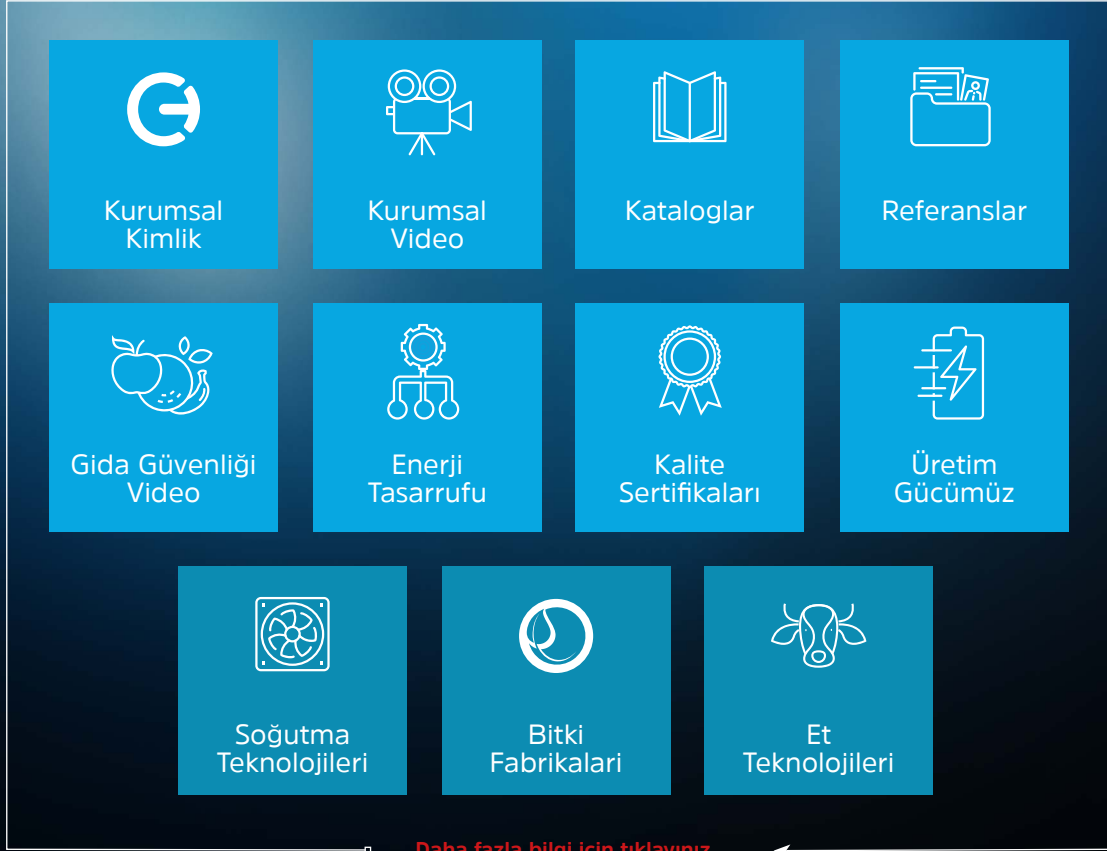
Kurumsal Kimlik

Kurumsal Video

Kataloglar

Referanslar

Gida Güvenliği Video

Enerji Tasarrufu

Kalite Sertifikaları

Üretim Gücümüz

Soğutma Teknolojileri

Bitki Fabrikalari

Et Teknolojileri

Daha fazla bilgi için tıklayınız